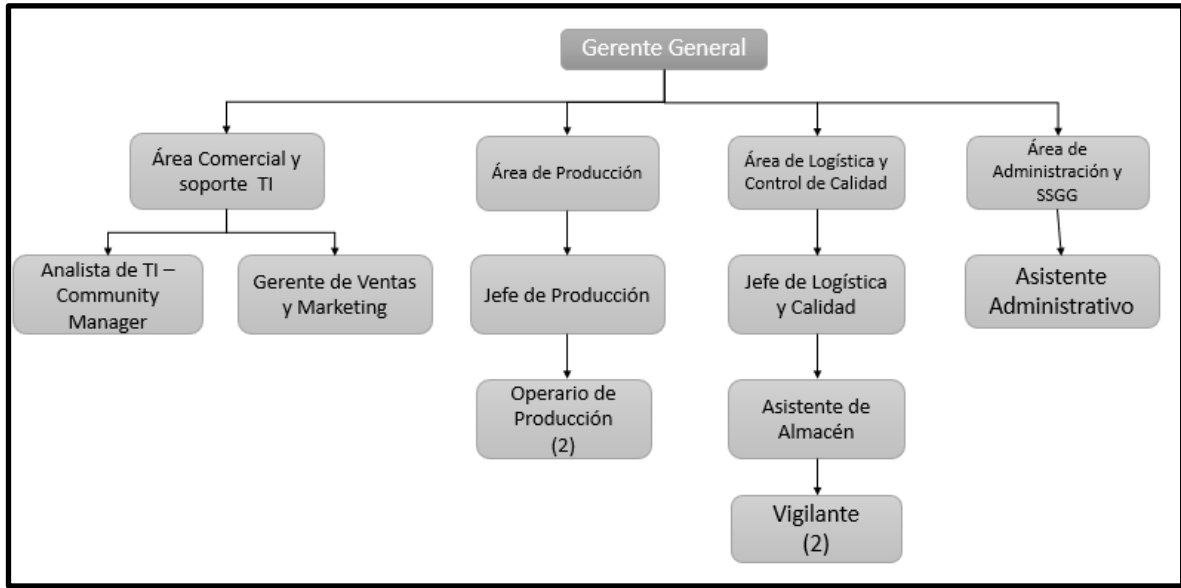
Gerente General

Área Comercial y soporte TI

Analista de TI – Community Manager

Gerente de Ventas y Marketing

Área de Producción

Jefe de Producción

Operario de Producción (2)

Área de Logística y Control de Calidad

Jefe de Logística y Calidad

Asistente de Almacén

Vigilante (2)

Área de Administración y SSGG

Asistente Administrativo